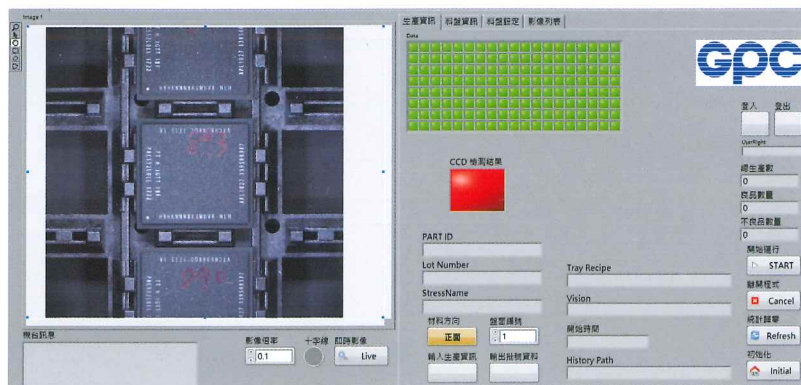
Image 1

生產資訊 | 料盤資訊 | 料盤設定 | 影像列表

Data

gpc

登入 登出

UserRight

CCD 檢測結果

總生產數
0
良品數量
0
不良品數量
0

開始運行
START
離開程式
Cancel
統計歸零
Refresh
初始化
Initial

PART ID

Lot Number

StressName

Tray Recipe

Vision

材料方向
正面

盤面擺放
1

開始時間

輸入生產資訊

輸出批號資料

History Path

機台訊息

影像倍率
0.1

十字線

即時影像
Live